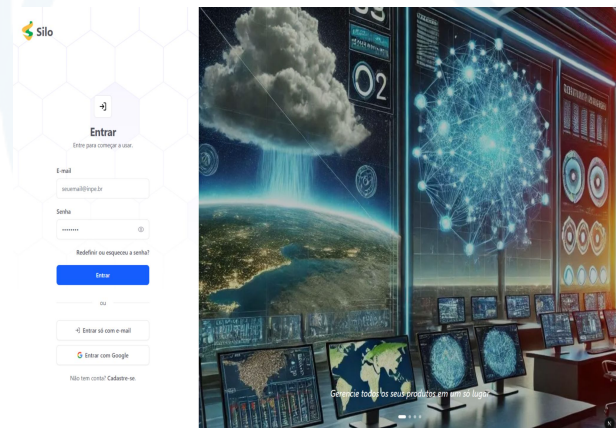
Silo

Entrar

Entre para começar a usar.

E-mail

seuemail@inpe.br

Senha

••••••••

Redefinir ou esqueceu a senha?

Entrar

ou

Entrar só com e-mail

Entrar com Google

Não tem conta? Cadastre-se.

O2

Gerencie todos os seus produtos em um só lugar.